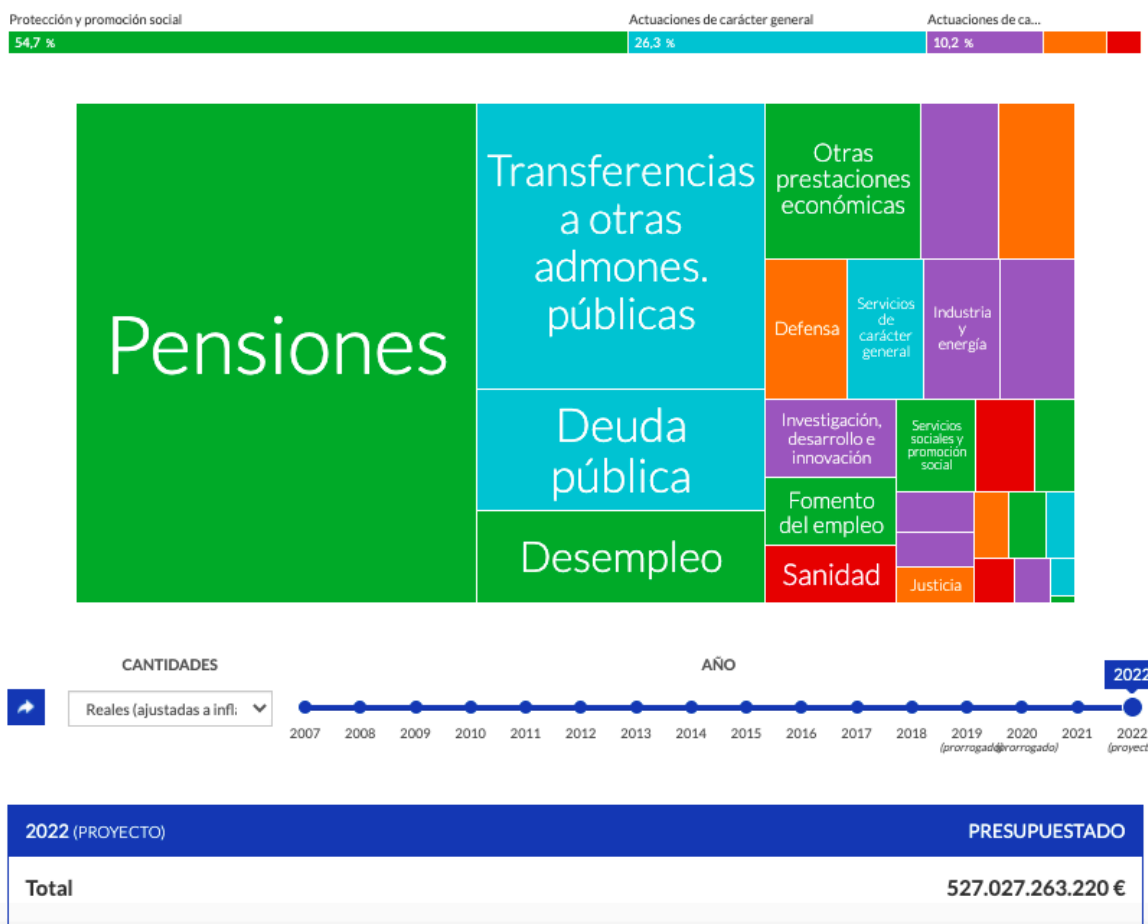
Protección y promoción social
54,7 %
Actuaciones de carácter general
26,3 %
Actuaciones de ca...
10,2 %

Pensiones
Transferencias a otras admones. públicas
Deuda pública
Desempleo
Otras prestaciones económicas
Defensa
Servicios de carácter general
Industria y energía
Investigación, desarrollo e innovación
Servicios sociales y promoción social
Fomento del empleo
Sanidad
Justicia

CANTIDADES
Reales (ajustadas a infl:
AÑO
2022
2007 2008 2009 2010 2011 2012 2013 2014 2015 2016 2017 2018 2019 (prorrogado) 2020 (prorrogado) 2021 2022 (proyect

2022 (PROYECTO)
PRESUPUESTADO
Total
527.027.263.220 €